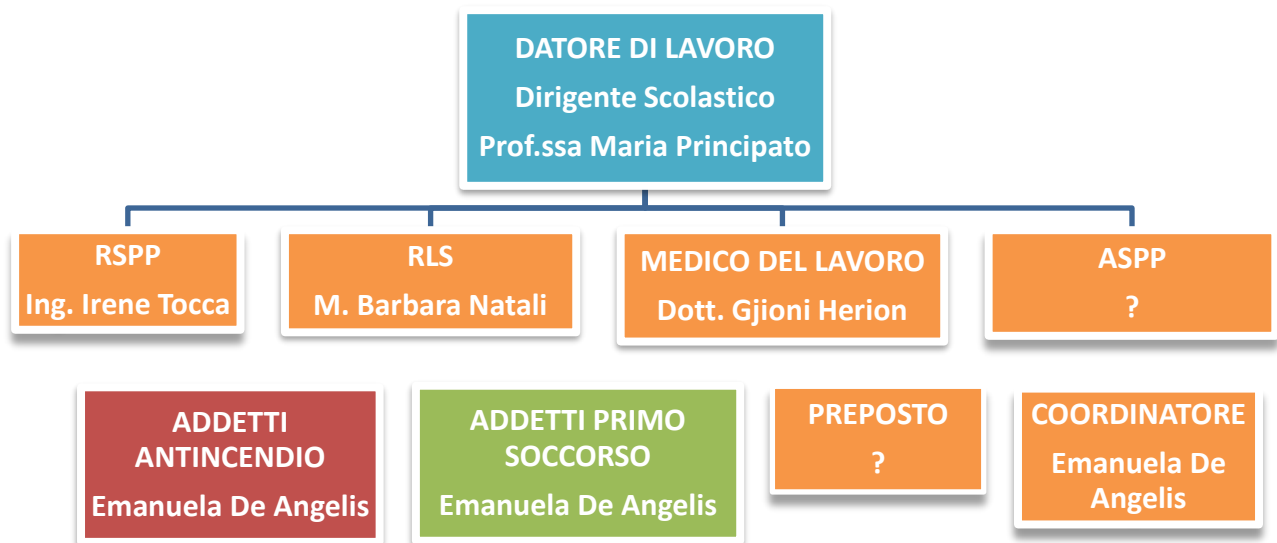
DATORE DI LAVORO
Dirigente Scolastico
Prof.ssa Maria Principato

RSPP
Ing. Irene Tocca

RLS
M. Barbara Natali

MEDICO DEL LAVORO
Dott. Gjioni Herion

ASPP
?

ADDETTI ANTINCENDIO
Emanuela De Angelis

ADDETTI PRIMO SOCCORSO
Emanuela De Angelis

PREPOSTO
?

COORDINATORE
Emanuela De Angelis